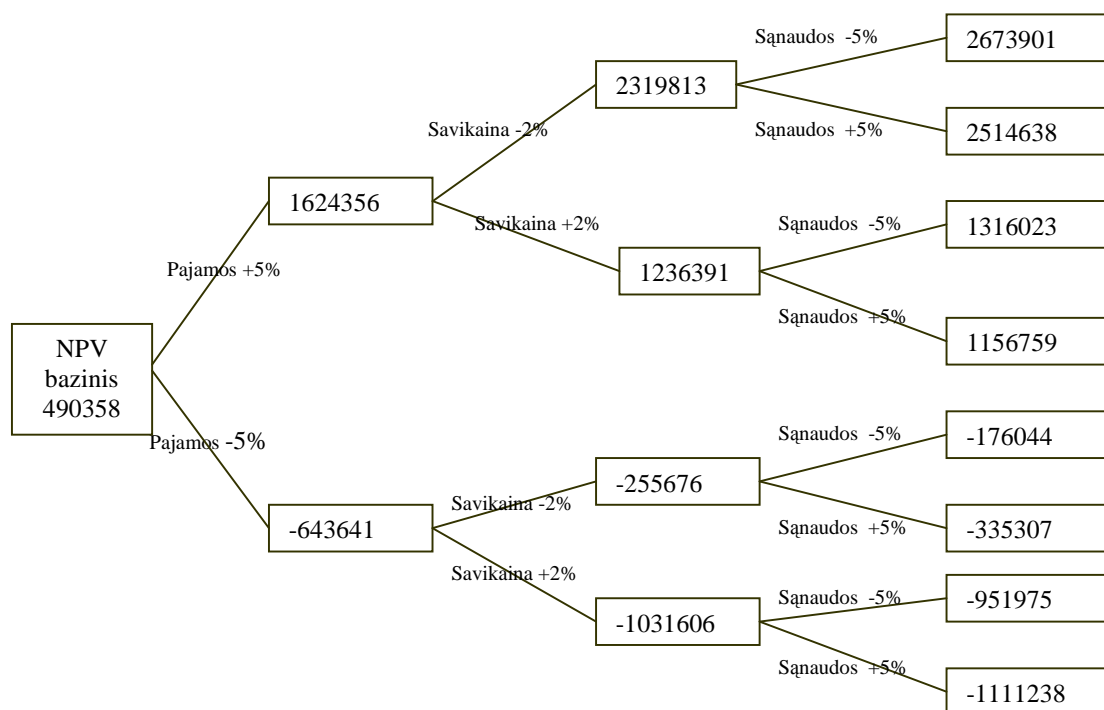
NPV bazinis 490358

Pajamos +5%

1624356

Savikaina -2%

2319813

Sąnaudos -5%

2673901

Sąnaudos +5%

2514638

Savikaina +2%

1236391

Sąnaudos -5%

1316023

Sąnaudos +5%

1156759

Pajamos -5%

-643641

Savikaina -2%

-255676

Sąnaudos -5%

-176044

Sąnaudos +5%

-335307

Savikaina +2%

-1031606

Sąnaudos -5%

-951975

Sąnaudos +5%

-1111238